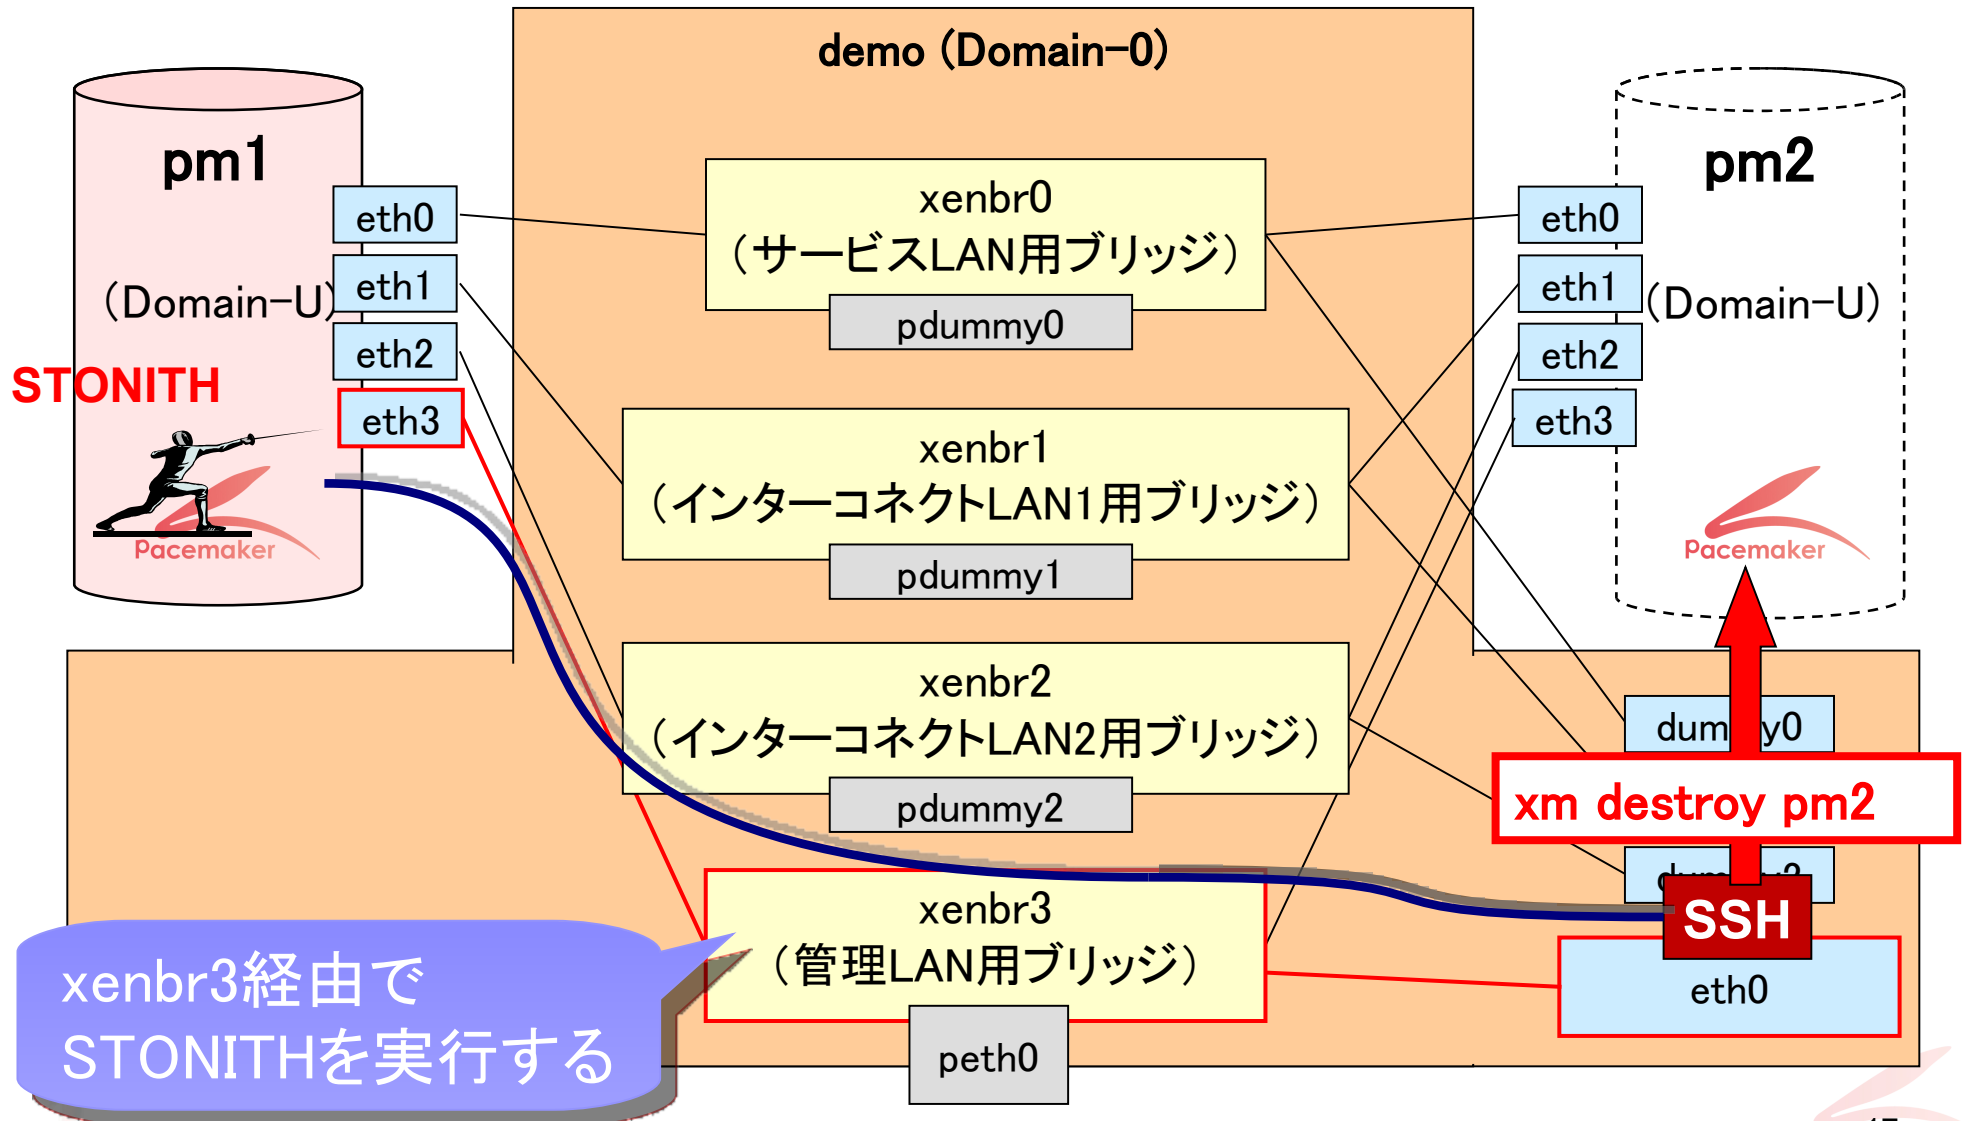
demo (Domain-0)

pm1

(Domain-U)

STONITH

Pacemaker

eth0

eth1

eth2

eth3

xenbr0
(サービスLAN用ブリッジ)

pdummy0

xenbr1
(インターコネクトLAN1用ブリッジ)

pdummy1

xenbr2
(インターコネクトLAN2用ブリッジ)

pdummy2

xenbr3
(管理LAN用ブリッジ)

peth0

pm2

(Domain-U)

eth0

eth1

eth2

eth3

Pacemaker

dum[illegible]y0

xm destroy pm2

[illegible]

SSH

eth0

xenbr3経由で
STONITHを実行する